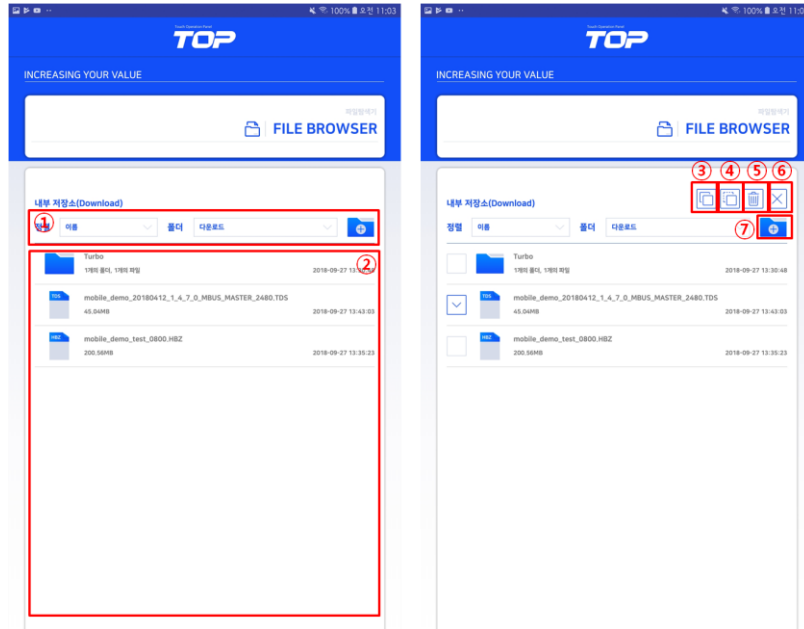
100% 오전 11:03

Touch Operation Panel
TOP

INCREASING YOUR VALUE

파일탐색기
FILE BROWSER

내부 저장소(Download)

① 정렬 이름 폴더 다운로드

②

Turbo
1개의 폴더, 1개의 파일 2018-09-27 13:30:48

TDS
mobile_demo_20180412_1_4_7_0_MBUS_MASTER_2480.TDS
45.04MB 2018-09-27 13:43:03

HBZ
mobile_demo_test_0800.HBZ
200.56MB 2018-09-27 13:35:23

100% 오전 11:03

Touch Operation Panel
TOP

INCREASING YOUR VALUE

파일탐색기
FILE BROWSER

③ ④ ⑤ ⑥

내부 저장소(Download)

정렬 이름 폴더 다운로드 ⑦

Turbo
1개의 폴더, 1개의 파일 2018-09-27 13:30:48

TDS
mobile_demo_20180412_1_4_7_0_MBUS_MASTER_2480.TDS
45.04MB 2018-09-27 13:43:03

HBZ
mobile_demo_test_0800.HBZ
200.56MB 2018-09-27 13:35:23